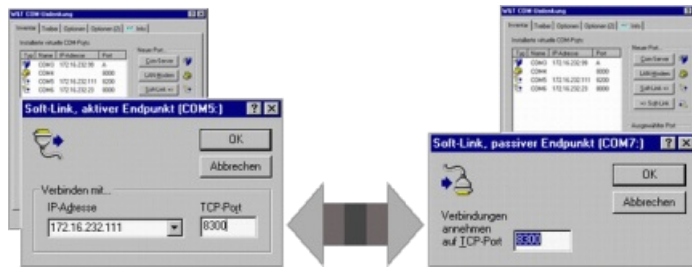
W&T COM-Umlenkung

Inventar | Treiber | Optionen | Optionen (2) | Info

Installierte virtuelle COM-Ports

| Typ | Name | IP-Adresse | Port |
|---|---|---|---|
| | COM3 | 172.16.232.56 | A |
| | COM4 | | 8000 |
| | COM5 | 172.16.232.111 | 8290 |
| | COM6 | 172.16.232.23 | 8000 |

Neuer Port...

Com-Server

LAN-Modem

Soft-Link

Soft-Link, aktiver Endpunkt (COM5:)

? X

OK

Abbrechen

Verbinden mit...

IP-Adresse

TCP-Port

172.16.232.111

8300

W&T COM-Umlenkung

Inventar | Treiber | Optionen | Optionen (2) | Info

Installierte virtuelle COM-Ports

| Typ | Name | IP-Adresse | Port |
|---|---|---|---|
| | COM3 | 172.16.232.56 | A |
| | COM4 | | 8000 |
| | COM5 | 172.16.232.111 | 8290 |
| | COM6 | 172.16.232.23 | 8000 |

Neuer Port...

Com-Server

LAN-Modem

Soft-Link

Soft-Link

Ausgewählter Port

Soft-Link, passiver Endpunkt (COM7:)

? X

OK

Abbrechen

Verbindungen annehmen auf TCP-Port

8300